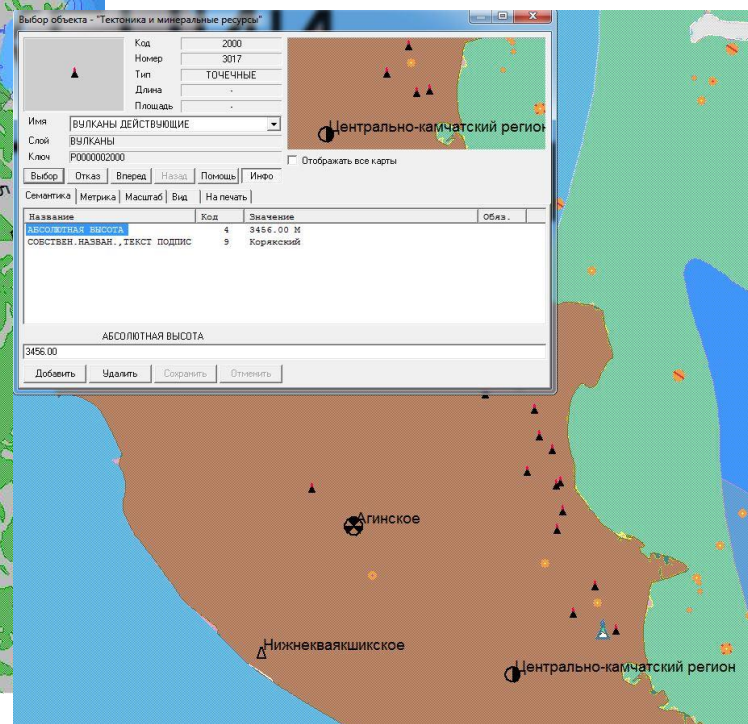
Выбор объекта - "Тектоника и минеральные ресурсы"

Код 2000
Номер 3017
Тип ТОЧЕЧНЫЕ
Длина -
Площадь -

Центрально-камчатский регион

Имя ВУЛКАНЫ ДЕЙСТВУЮЩИЕ
Слой ВУЛКАНЫ
Ключ P0000002000

Отображать все карты

Выбор | Отказ | Вперед | Назад | Помощь | Инфо

Семантика | Метрика | Масштаб | Вид | На печать

| Название | Код | Значение | Обяз. |
|---|---|---|---|
| АБСОЛЮТНАЯ ВЫСОТА | 4 | 3456.00 М | |
| СОБСТВЕН.НАЗВАН.,ТЕКСТ ПОДПИС | 9 | Корякский | |

АБСОЛЮТНАЯ ВЫСОТА
3456.00

Добавить | Удалить | Сохранить | Отменить

Агинское

Нижнеквакшикское

Центрально-камчатский регион